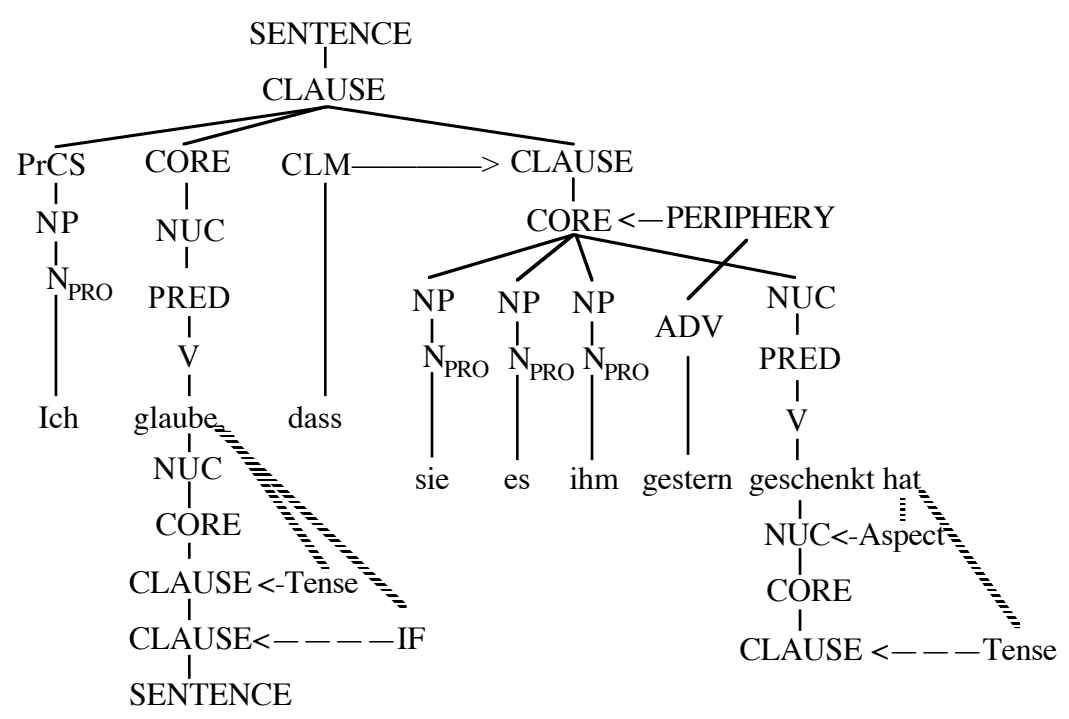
SENTENCE
CLAUSE
PrCS CORE CLM ———> CLAUSE
CORE <— PERIPHERY
NP NUC
$N_{PRO}$ PRED
V
NP NP NP ADV NUC
$N_{PRO}$ $N_{PRO}$ $N_{PRO}$ PRED
V
Ich glaube dass sie es ihm gestern geschenkt hat
NUC
CORE
CLAUSE <-Tense
CLAUSE<————IF
SENTENCE
NUC<-Aspect
CORE
CLAUSE <———Tense